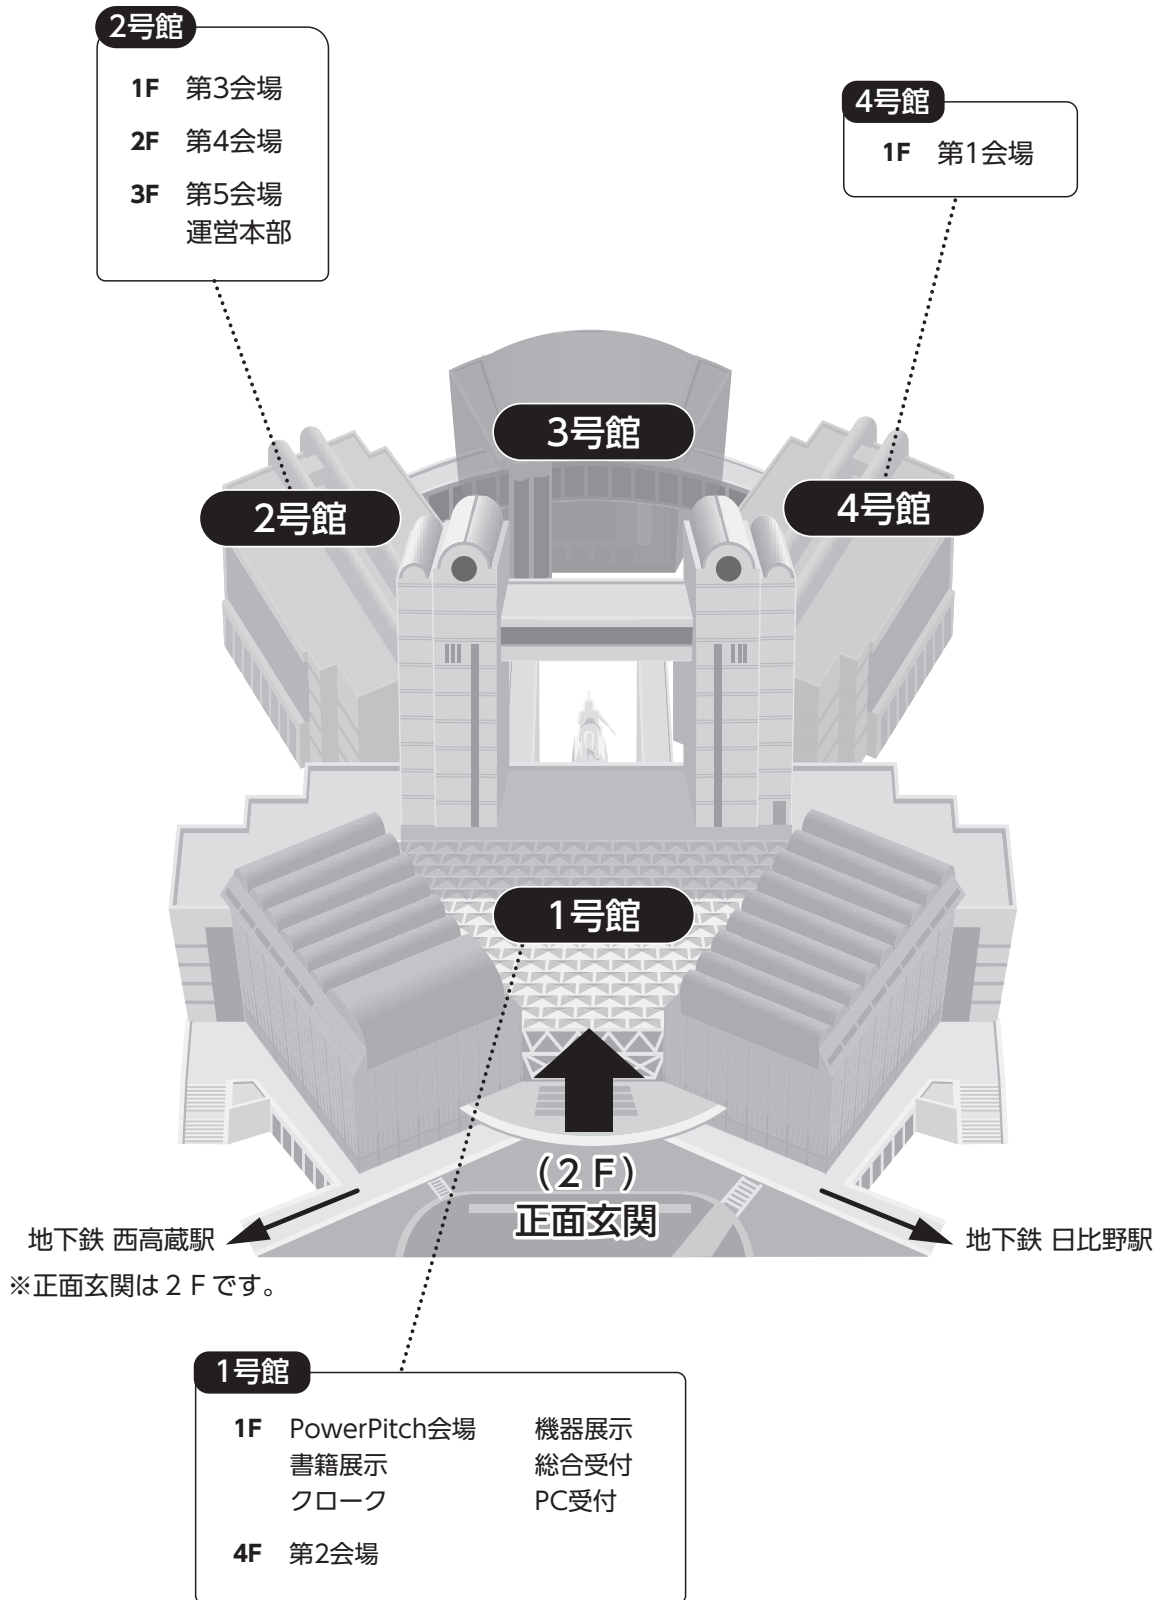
2号館
1F 第3会場
2F 第4会場
3F 第5会場
運営本部

4号館
1F 第1会場

3号館

2号館

4号館

1号館

（2 F）
正面玄関

地下鉄 西高蔵駅

地下鉄 日比野駅

※正面玄関は 2 F です。

1号館
1F PowerPitch会場 機器展示
書籍展示 総合受付
クローク PC受付
4F 第2会場